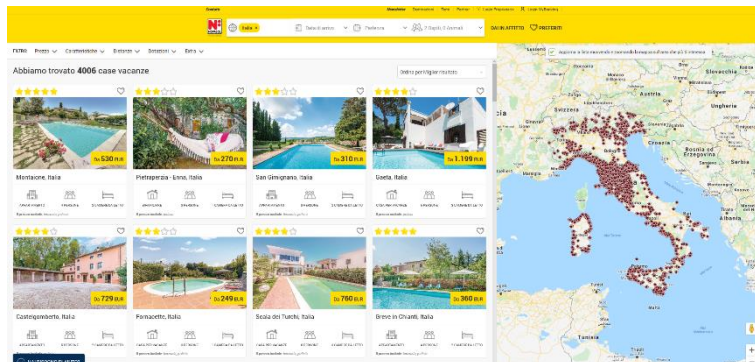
Italia

DACHI AFFITTO ♡ PREFERITI

FILTRI Prezzo Caratteristiche Distanze Selezioni Extra

Abbiamo trovato 4006 case vacanze

Ordina per Miglior rilevanza

Da 530 EUR
Montalcino, Italia

Da 270 EUR
Pietraperzia - Enna, Italia

Da 310 EUR
San Gimignano, Italia

Da 1.199 EUR
Gaeta, Italia

Da 729 EUR
Castelgomberto, Italia

Da 249 EUR
Pomarance, Italia

Da 760 EUR
Scala dei Turchi, Italia

Da 360 EUR
Greve in Chianti, Italia

Slovenia
Ungheria
Croazia
Bosnia ed Erzegovina
Serbia
Montenegro
Albania
Italia
Svizzera
Monaco
Corsica
Sardegna
Sicilia
Tunisia